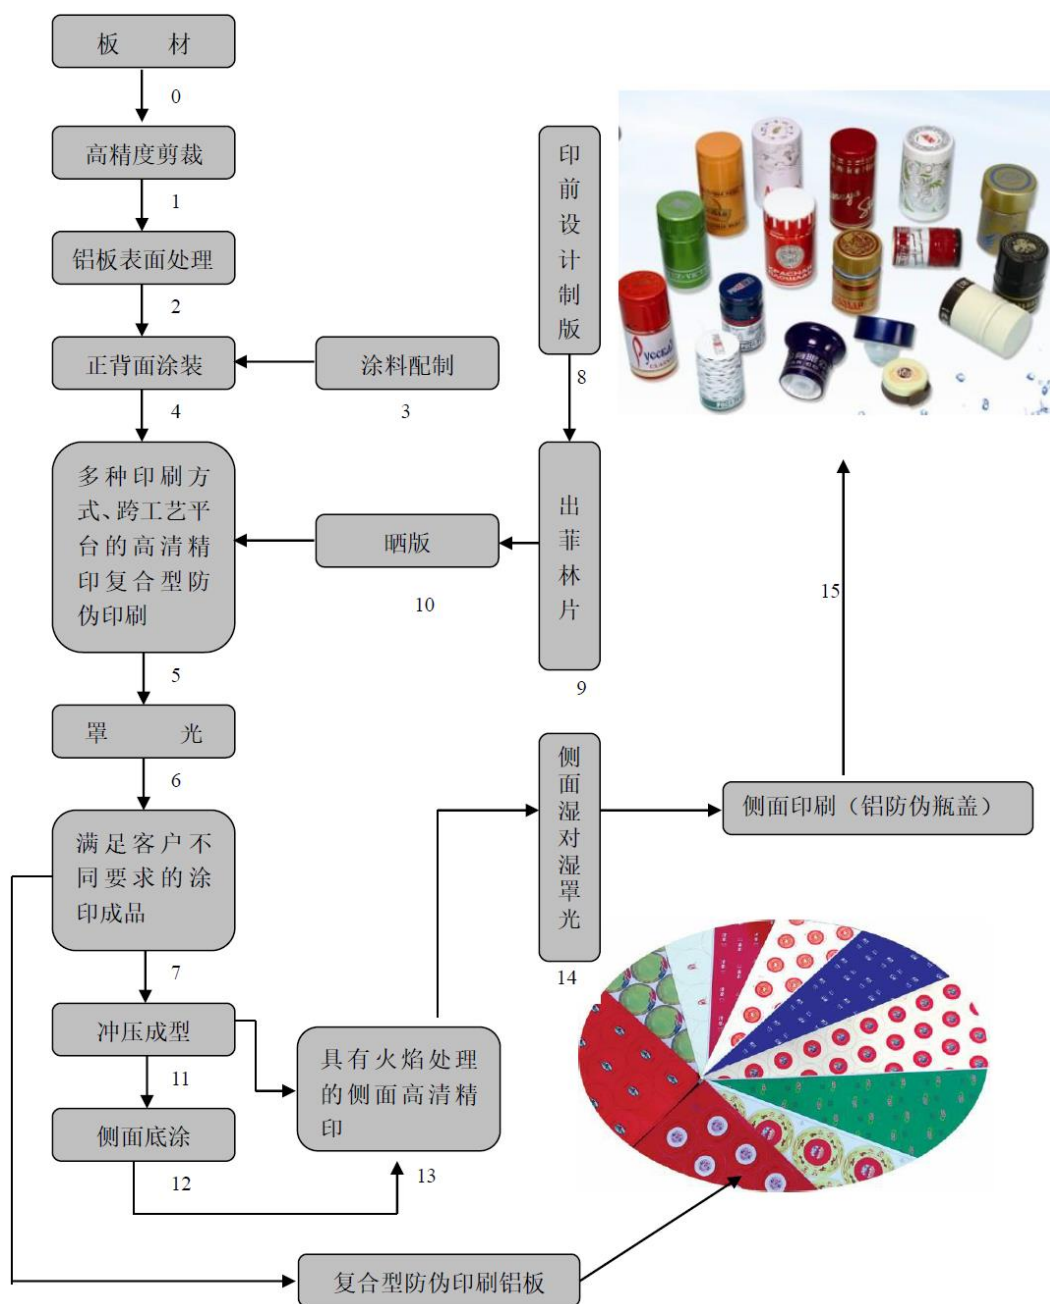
板　　材

0

高精度剪裁

1

铝板表面处理

2

正背面涂装

涂料配制

3

4

多种印刷方式、跨工艺平台的高清精印复合型防伪印刷

晒版

10

印前设计制版

8

出菲林片

9

5

罩　　光

6

满足客户不同要求的涂印成品

7

冲压成型

11

侧面底涂

12

具有火焰处理的侧面高清精印

13

侧面湿对湿罩光

14

侧面印刷（铝防伪瓶盖）

15

复合型防伪印刷铝板